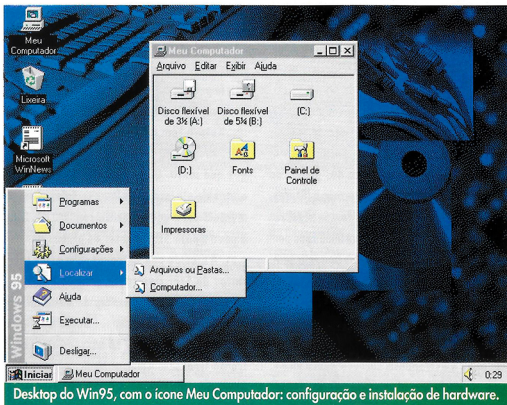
Meu Computador

Lixeira

Microsoft WinNews

Meu Computador

Arquivo Editar Exibir Ajuda

Disco flexível de 3½ (A:)

Disco flexível de 5¼ (B:)

(C:)

(D:)

Fonts

Painel de Controle

Impressoras

Windows 95

Programas

Documentos

Configurações

Localizar

Ajuda

Executar...

Desligar...

Arquivos ou Pastas...

Computador...

Iniciar

Meu Computador

0:29

Desktop do Win95, com o ícone Meu Computador: configuração e instalação de hardware.